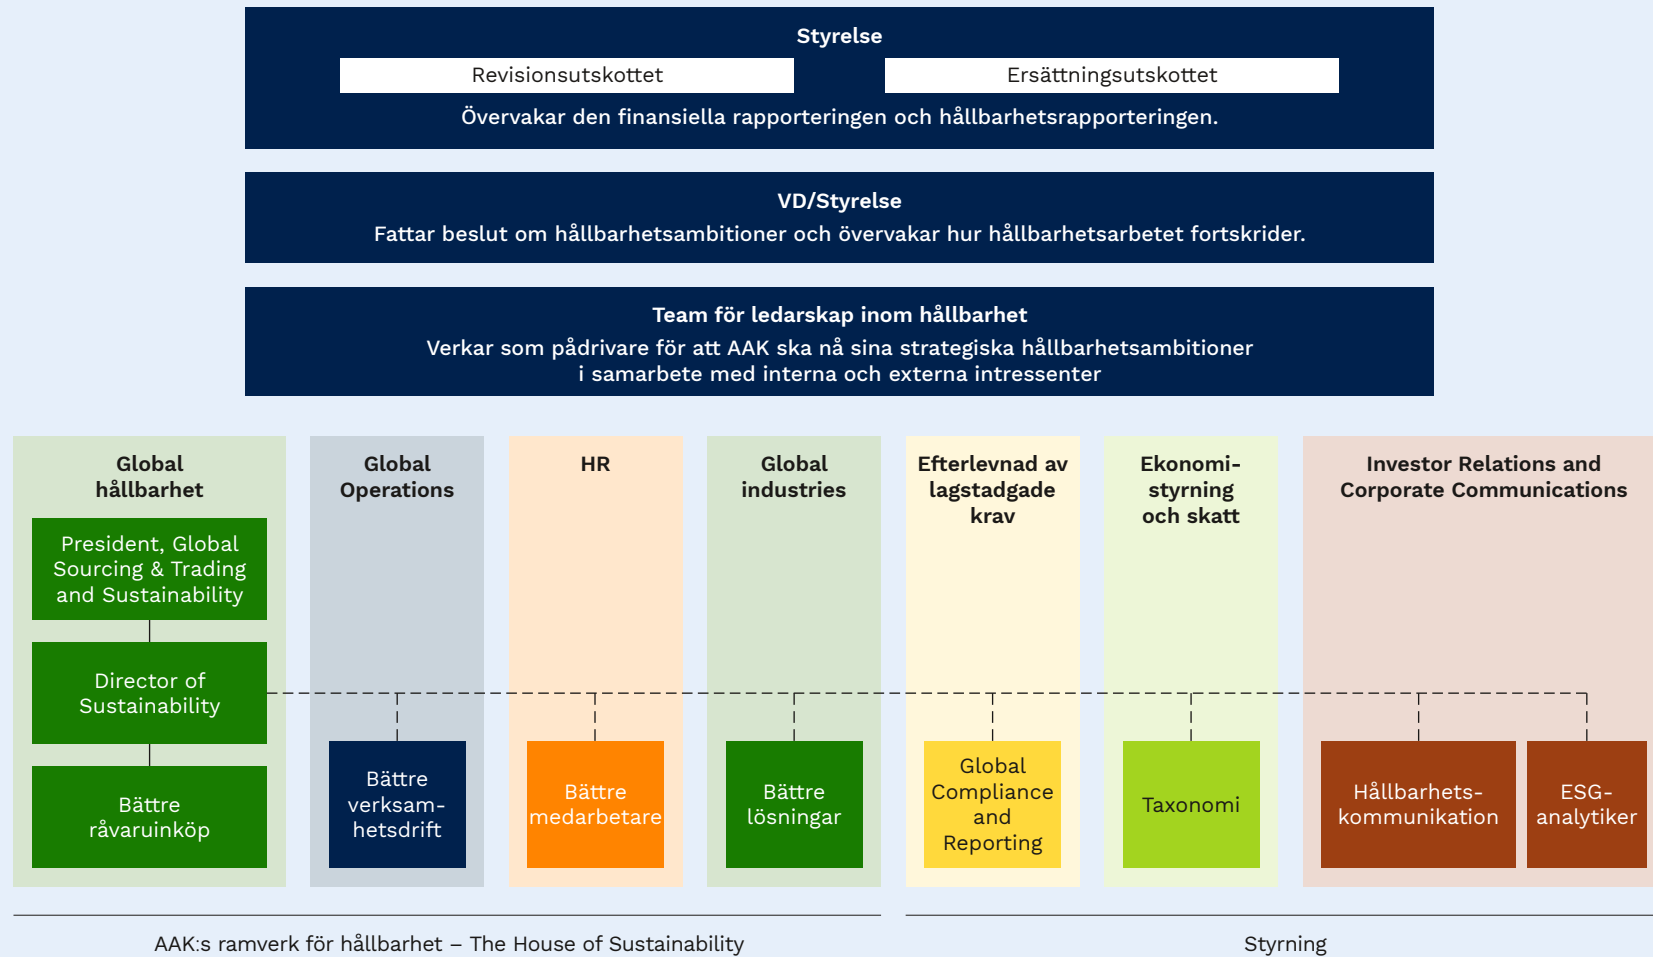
Styrelse

Revisionsutskottet

Ersättningsutskottet

Övervakar den finansiella rapporteringen och hållbarhetsrapporteringen.

VD/Styrelse
Fattar beslut om hållbarhetsambitioner och övervakar hur hållbarhetsarbetet fortskrider.

Team för ledarskap inom hållbarhet
Verkar som pådrivare för att AAK ska nå sina strategiska hållbarhetsambitioner i samarbete med interna och externa intressenter

Global hållbarhet

President, Global Sourcing & Trading and Sustainability

Director of Sustainability

Bättre råvaruinköp

Global Operations

Bättre verksamhetsdrift

HR

Bättre medarbetare

Global industries

Bättre lösningar

Efterlevnad av lagstadgade krav

Global Compliance and Reporting

Ekonomistyrning och skatt

Taxonomi

Investor Relations and Corporate Communications

Hållbarhetskommunikation

ESG-analytiker

AAK:s ramverk för hållbarhet – The House of Sustainability

Styrning